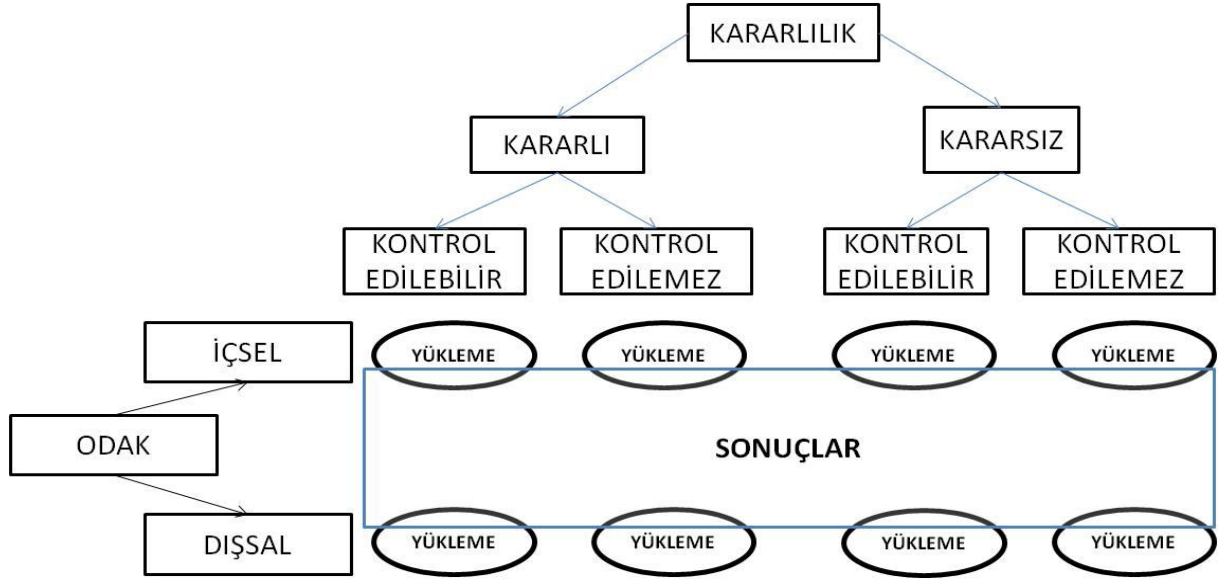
KARARLILIK

KARARLI

KARARSIZ

KONTROL EDİLEBİLİR

KONTROL EDİLEMEZ

KONTROL EDİLEBİLİR

KONTROL EDİLEMEZ

İÇSEL

YÜKLEME

YÜKLEME

YÜKLEME

YÜKLEME

ODAK

SONUÇLAR

DIŞSAL

YÜKLEME

YÜKLEME

YÜKLEME

YÜKLEME